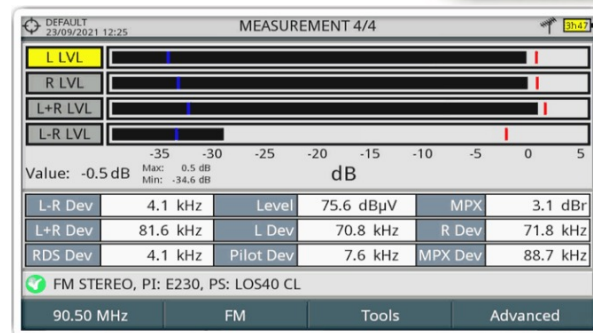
DEFAULT
23/09/2021 12:25

MEASUREMENT 4/4

3h47

L LVL
R LVL
L+R LVL
L-R LVL

-35 -30 -25 -20 -15 -10 -5 0 5

Value: -0.5 dB Max: 0.5 dB Min: -34.6 dB

dB

| L-R Dev | 4.1 kHz | Level | 75.6 dBµV | MPX | 3.1 dBr |
|---|---|---|---|---|---|
| L+R Dev | 81.6 kHz | L Dev | 70.8 kHz | R Dev | 71.8 kHz |
| RDS Dev | 4.1 kHz | Pilot Dev | 7.6 kHz | MPX Dev | 88.7 kHz |

FM STEREO, PI: E230, PS: LOS40 CL

90.50 MHz
FM
Tools
Advanced